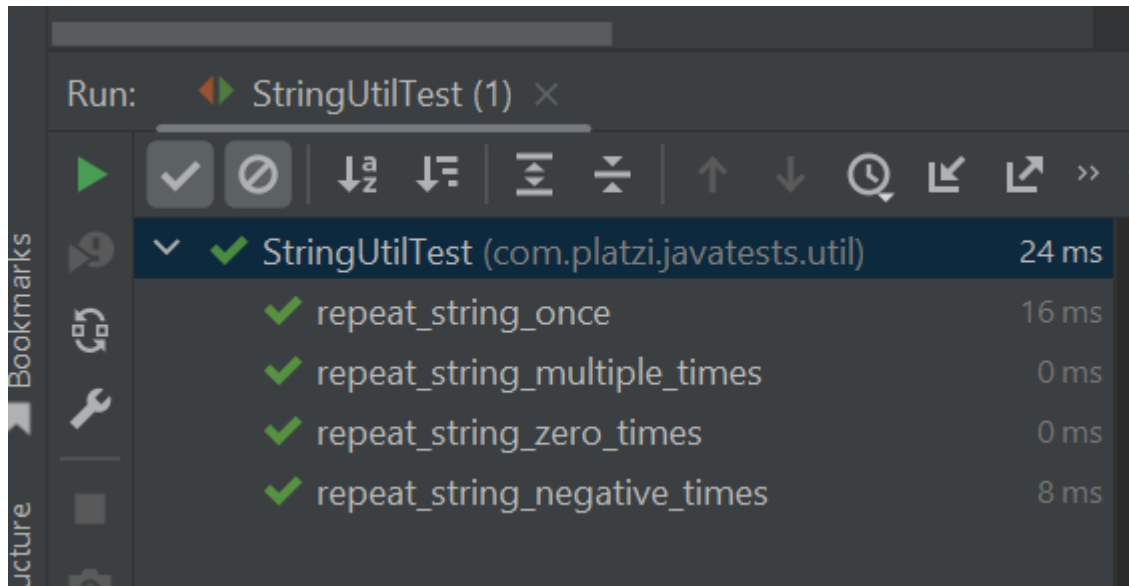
Run: StringUtilTest (1) ×

Bookmarks

ucture

StringUtilTest (com.platzi.javatests.util) 24 ms
repeat_string_once 16 ms
repeat_string_multiple_times 0 ms
repeat_string_zero_times 0 ms
repeat_string_negative_times 8 ms